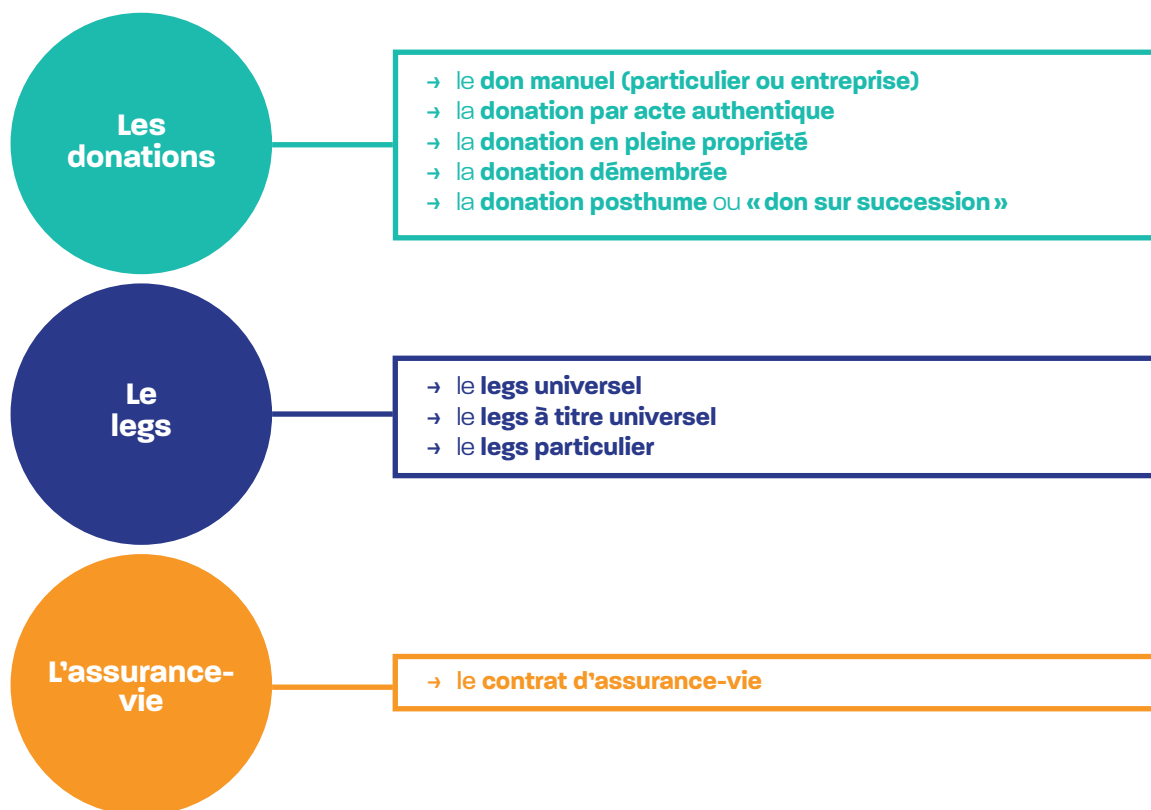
Les donations

→ le don manuel (particulier ou entreprise)
→ la donation par acte authentique
→ la donation en pleine propriété
→ la donation démembrée
→ la donation posthume ou « don sur succession »

Le legs

→ le legs universel
→ le legs à titre universel
→ le legs particulier

L'assurance-vie

→ le contrat d'assurance-vie